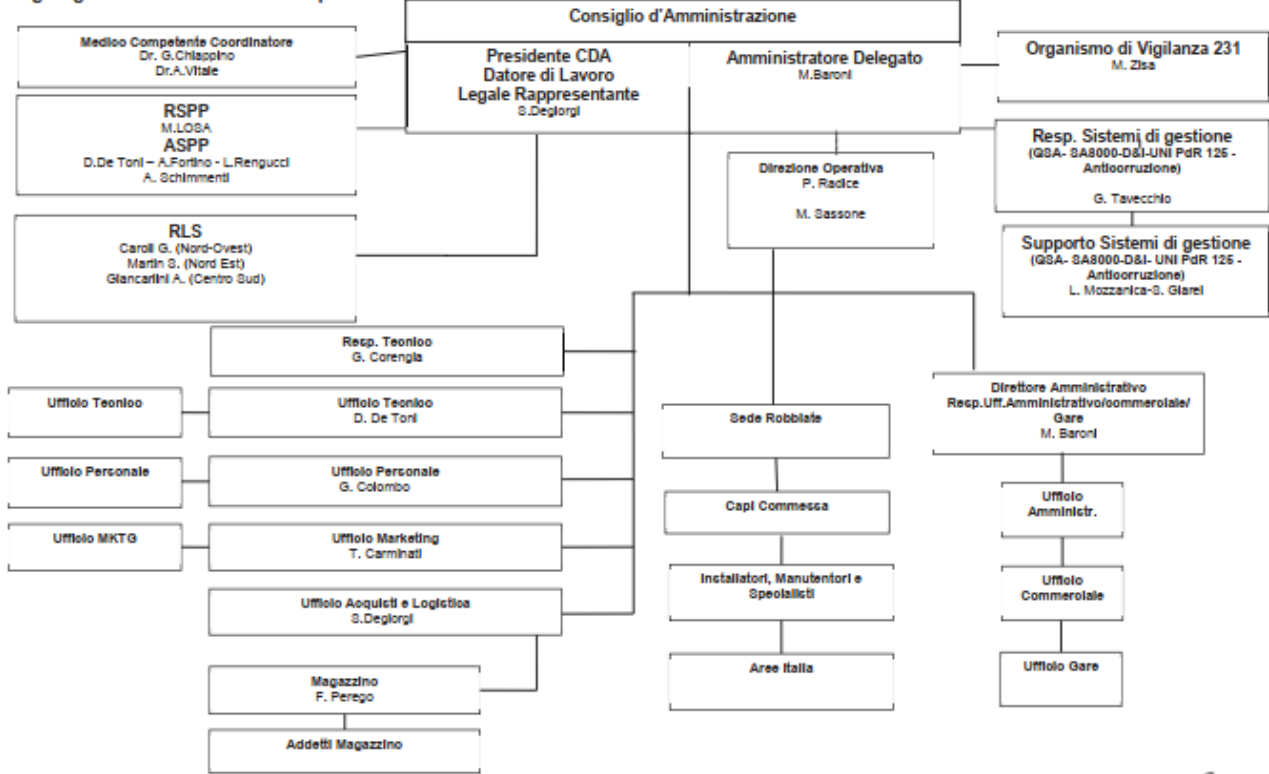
Consiglio d'Amministrazione

Medioo Competente Coordinatore
Dr. G.Chiappino
Dr.A.Vitale

Presidente CDA
Datore di Lavoro
Legale Rappresentante
S.Degiorgi

Amministratore Delegato
M.Baroni

Organismo di Vigilanza 231
M. Zisa

RSPP
M.LOSA
ASPP
D.De Toni – A.Fortino - L.Renguccl
A. Schimmenti

Resp. Sistemi di gestione
(QSA- SA8000-D&I-UNI PdR 125 - Antiocorruzione)
G. Tavecchio

Direzione Operativa
P. Radice
M. Sassone

Supporto Sistemi di gestione
(QSA- SA8000-D&I- UNI PdR 125 - Antiocorruzione)
L. Mozzanica-S. Giarei

RLS
Caroli G. (Nord-Ovest)
Martin S. (Nord Est)
Giancarlini A. (Centro Sud)

Resp. Teonioo
G. Corengia

Uffiolo Teonioo

Uffiolo Teonioo
D. De Toni

Sede Robbiate

Direttore Amministrativo
Resp.Uff.Amministrativo/oommeroiale/
Gare
M. Baroni

Uffiolo Personale

Uffiolo Personale
G. Colombo

Capi Commessa

Uffiolo
Amministr.

Uffiolo MKTG

Uffiolo Marketing
T. Carminati

Installatori, Manutentori e Specialisti

Uffiolo
Commeroiale

Uffiolo Acquisti e Logistica
S.Degiorgi

Aree Italia

Uffiolo Gare

Magazzino
F. Perego

Addetti Magazzino